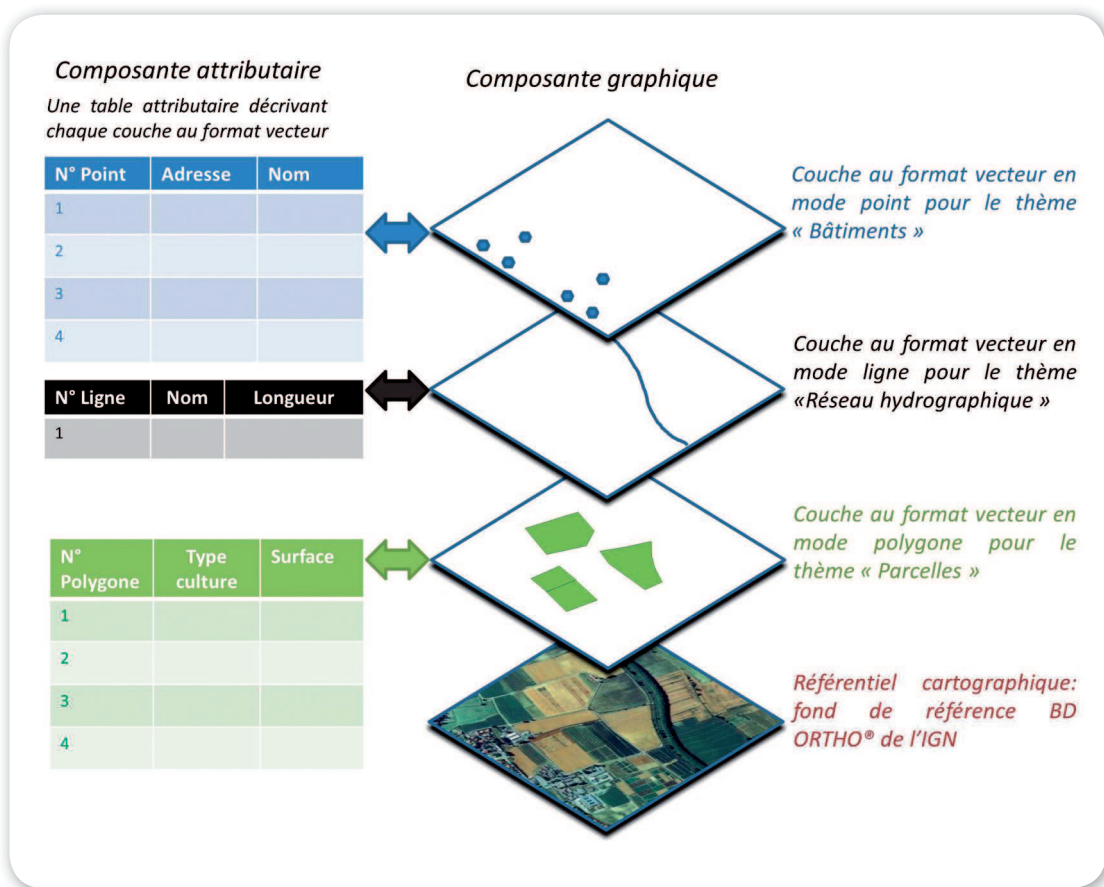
Composante attributaire

Une table attributaire décrivant chaque couche au format vecteur

Composante graphique

| N° Point | Adresse | Nom |
|---|---|---|
| 1 | | |
| 2 | | |
| 3 | | |
| 4 | | |

Couche au format vecteur en mode point pour le thème « Bâtiments »

| N° Ligne | Nom | Longueur |
|---|---|---|
| 1 | | |

Couche au format vecteur en mode ligne pour le thème «Réseau hydrographique »

| N° Polygone | Type culture | Surface |
|---|---|---|
| 1 | | |
| 2 | | |
| 3 | | |
| 4 | | |

Couche au format vecteur en mode polygone pour le thème « Parcelles »

Référentiel cartographique: fond de référence BD ORTHO® de l'IGN